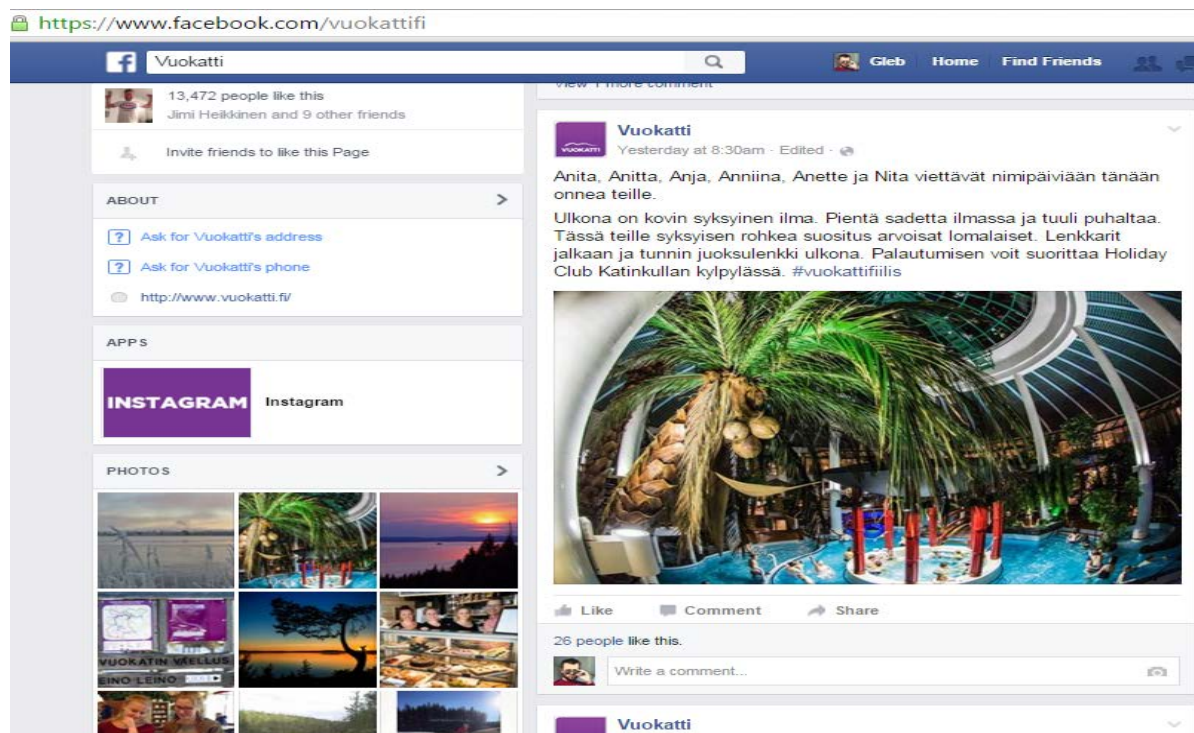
https://www.facebook.com/vuokattifi

Vuokatti

Gleb Home Find Friends

13,472 people like this
Jimi Heikkinen and 9 other friends

Invite friends to like this Page

ABOUT

Ask for Vuokatti's address

Ask for Vuokatti's phone

http://www.vuokatti.fi/

APPS

INSTAGRAM Instagram

PHOTOS

VUOKATIN VAELLUS
EINO LEINO

View 1 more comment

Vuokatti
Yesterday at 8:30am · Edited ·

Anita, Anitta, Anja, Anniina, Anette ja Nita viettävät nimipäiviään tänään onnea teille.

Ulkona on kovin syksyinen ilma. Pientä sadetta ilmassa ja tuuli puhaltaa. Tässä teille syksyisen rohkea suositus arvoisat lomalaiset. Lenkkarit jalkaan ja tunnin juoksulenkki ulkona. Palautumisen voit suorittaa Holiday Club Katinkullan kylpylässä. #vuokattifiilis

Like Comment Share

26 people like this.

Write a comment...

Vuokatti